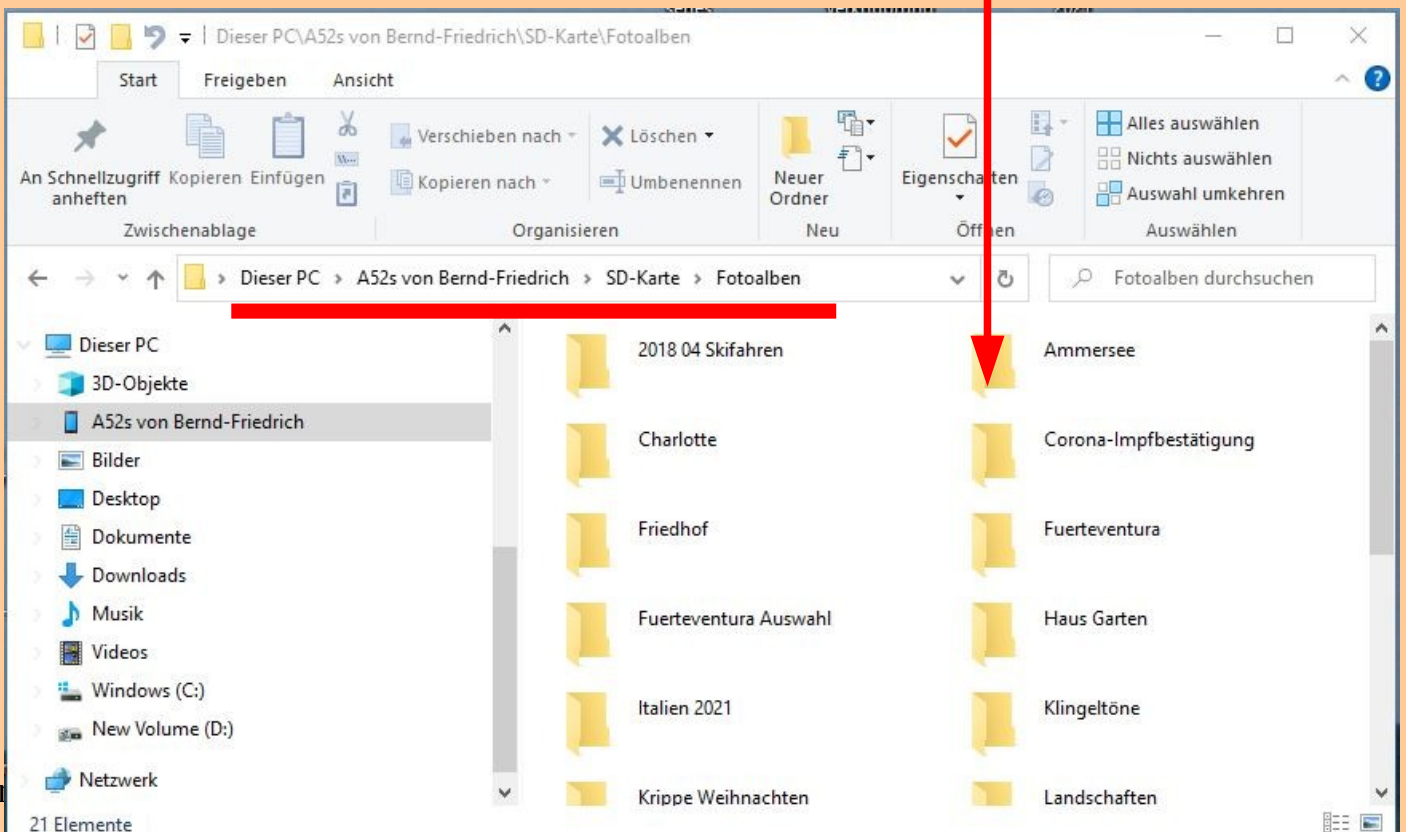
Dieser PC\A52s von Bernd-Friedrich\SD-Karte\Fotoalben

Start Freigeben Ansicht

An Schnellzugriff anheften Kopieren Einfügen
Zwischenablage

Verschieben nach
Kopieren nach
Löschen
Umbenennen
Organisieren

Neuer Ordner
Neu

Eigenschaften
Öffnen

Alles auswählen
Nichts auswählen
Auswahl umkehren
Auswählen

Dieser PC > A52s von Bernd-Friedrich > SD-Karte > Fotoalben

Fotoalben durchsuchen

Dieser PC
3D-Objekte
A52s von Bernd-Friedrich
Bilder
Desktop
Dokumente
Downloads
Musik
Videos
Windows (C:)
New Volume (D:)
Netzwerk

2018 04 Skifahren
Ammersee
Charlotte
Corona-Impfbestätigung
Friedhof
Fuerteventura
Fuerteventura Auswahl
Haus Garten
Italien 2021
Klingeltöne
Krippe Weihnachten
Landschaften

21 Elemente